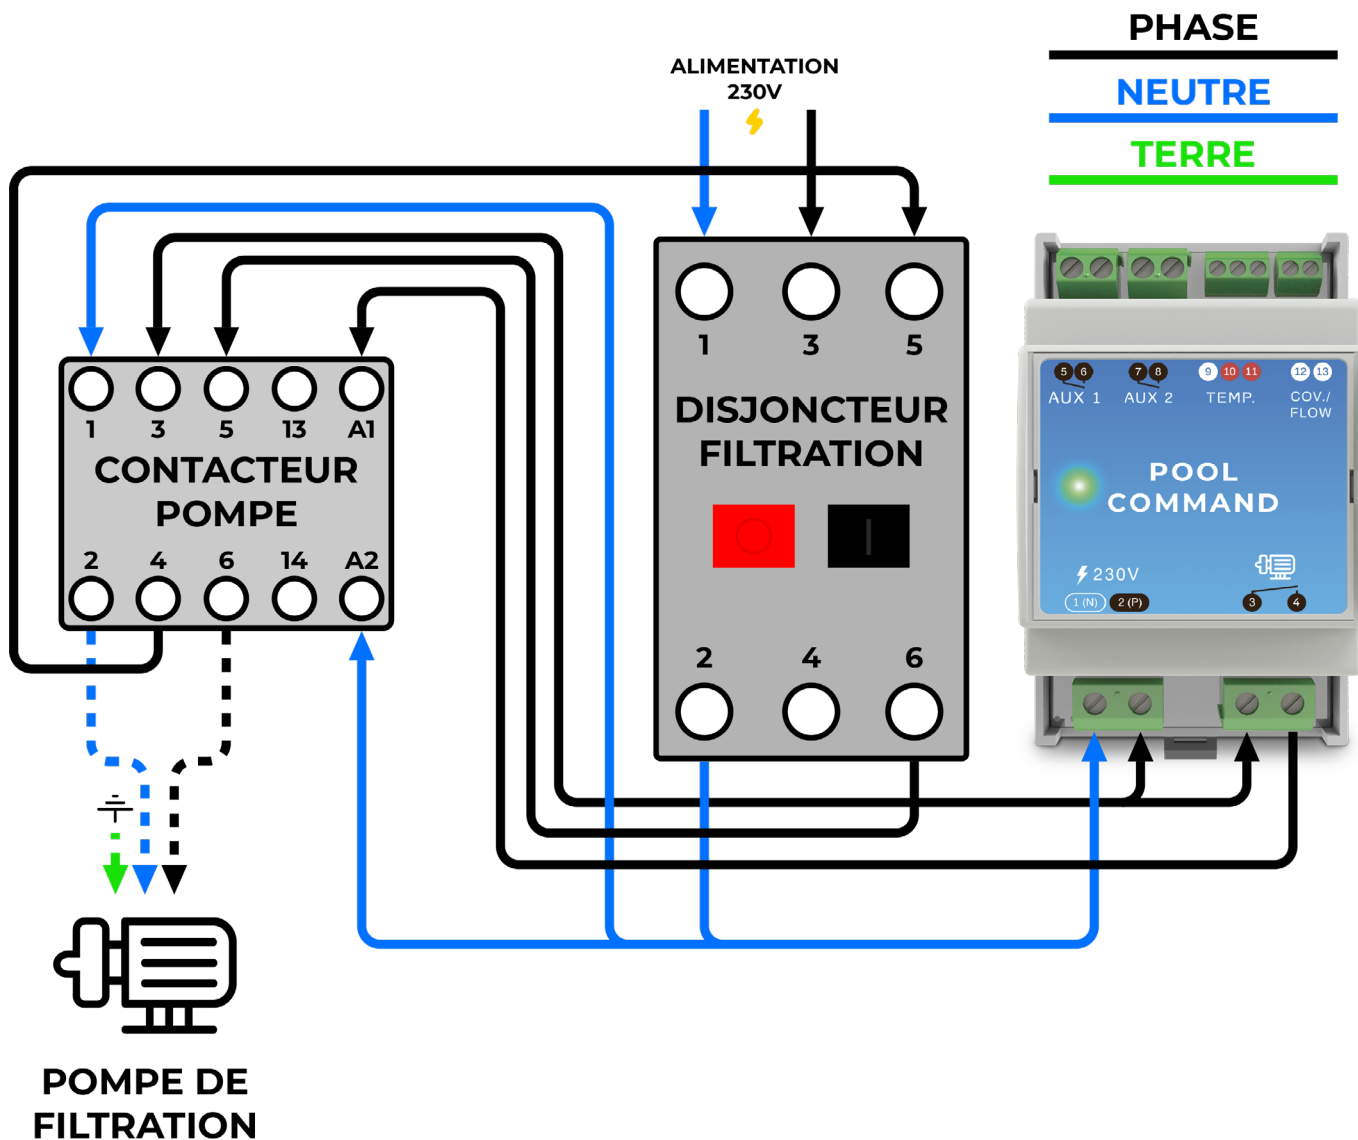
PHASE
NEUTRE
TERRE

ALIMENTATION
230V

1 3 5 13 A1
CONTACTEUR
POMPE
2 4 6 14 A2

1 3 5
DISJONCTEUR
FILTRATION
2 4 6

5 6
AUX 1
7 8
AUX 2
9 10 11
TEMP.
12 13
COV./
FLOW
POOL
COMMAND
230V
1 (N) 2 (P)
3 4

POMPE DE
FILTRATION